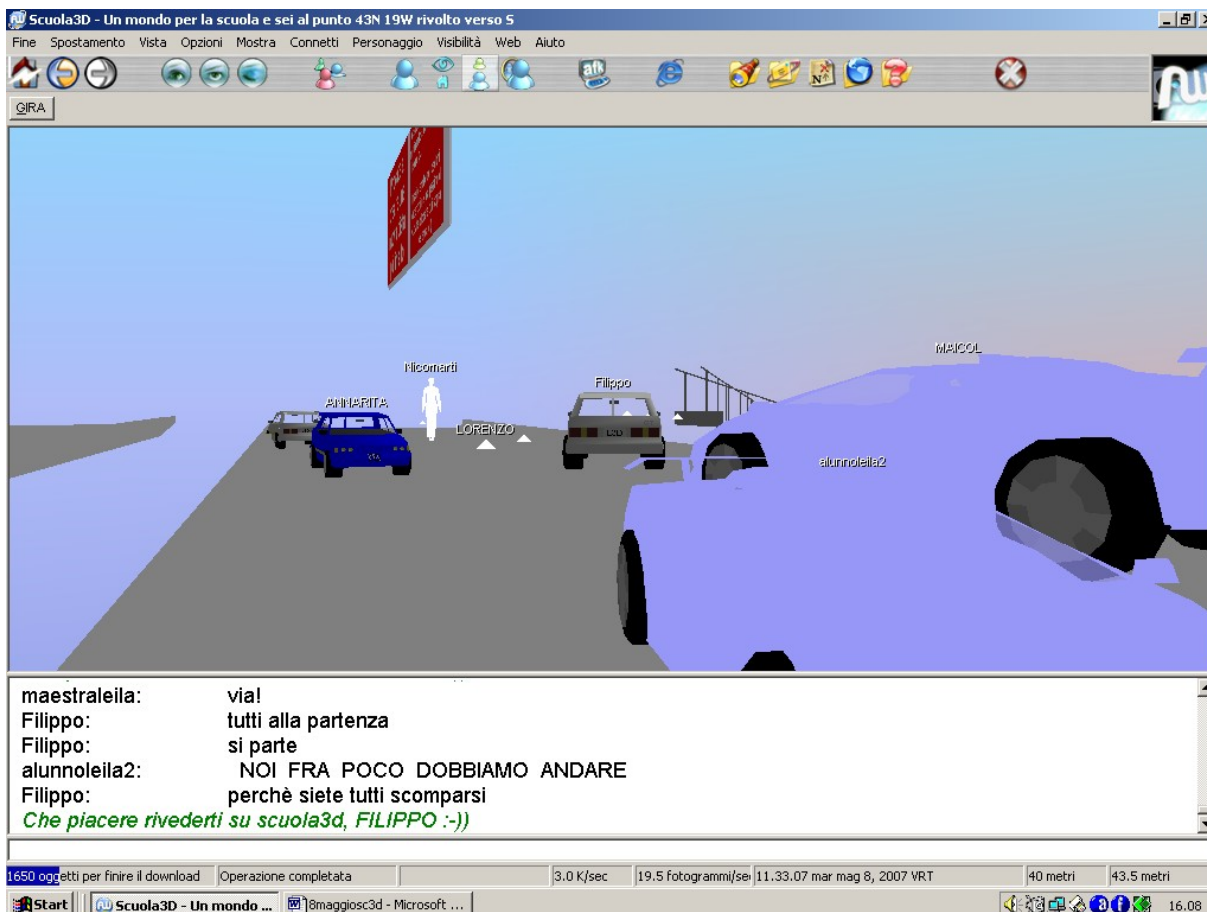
Scuola3D - Un mondo per la scuola e sei al punto 43N 19W rivolto verso S

Fine Spostamento Vista Opzioni Mostra Connetti Personaggio Visibilità Web Aiuto

GIRA

Nicomarti
Filippo
ANNARITA
LORENZO
MAICOL
alunnoleila2

maestraleila: via!
Filippo: tutti alla partenza
Filippo: si parte
alunnoleila2: NOI FRA POCO DOBBIAMO ANDARE
Filippo: perchè siete tutti scomparsi
Che piacere rivederti su scuola3d, FILIPPO :-))

1650 oggetti per finire il download | Operazione completata | 3.0 K/sec | 19.5 fotogrammi/se | 11.33.07 mar mag 8, 2007 VRT | 40 metri | 43.5 metri

Start | Scuola3D - Un mondo ... | 8maggiosc3d - Microsoft ... | 16.08